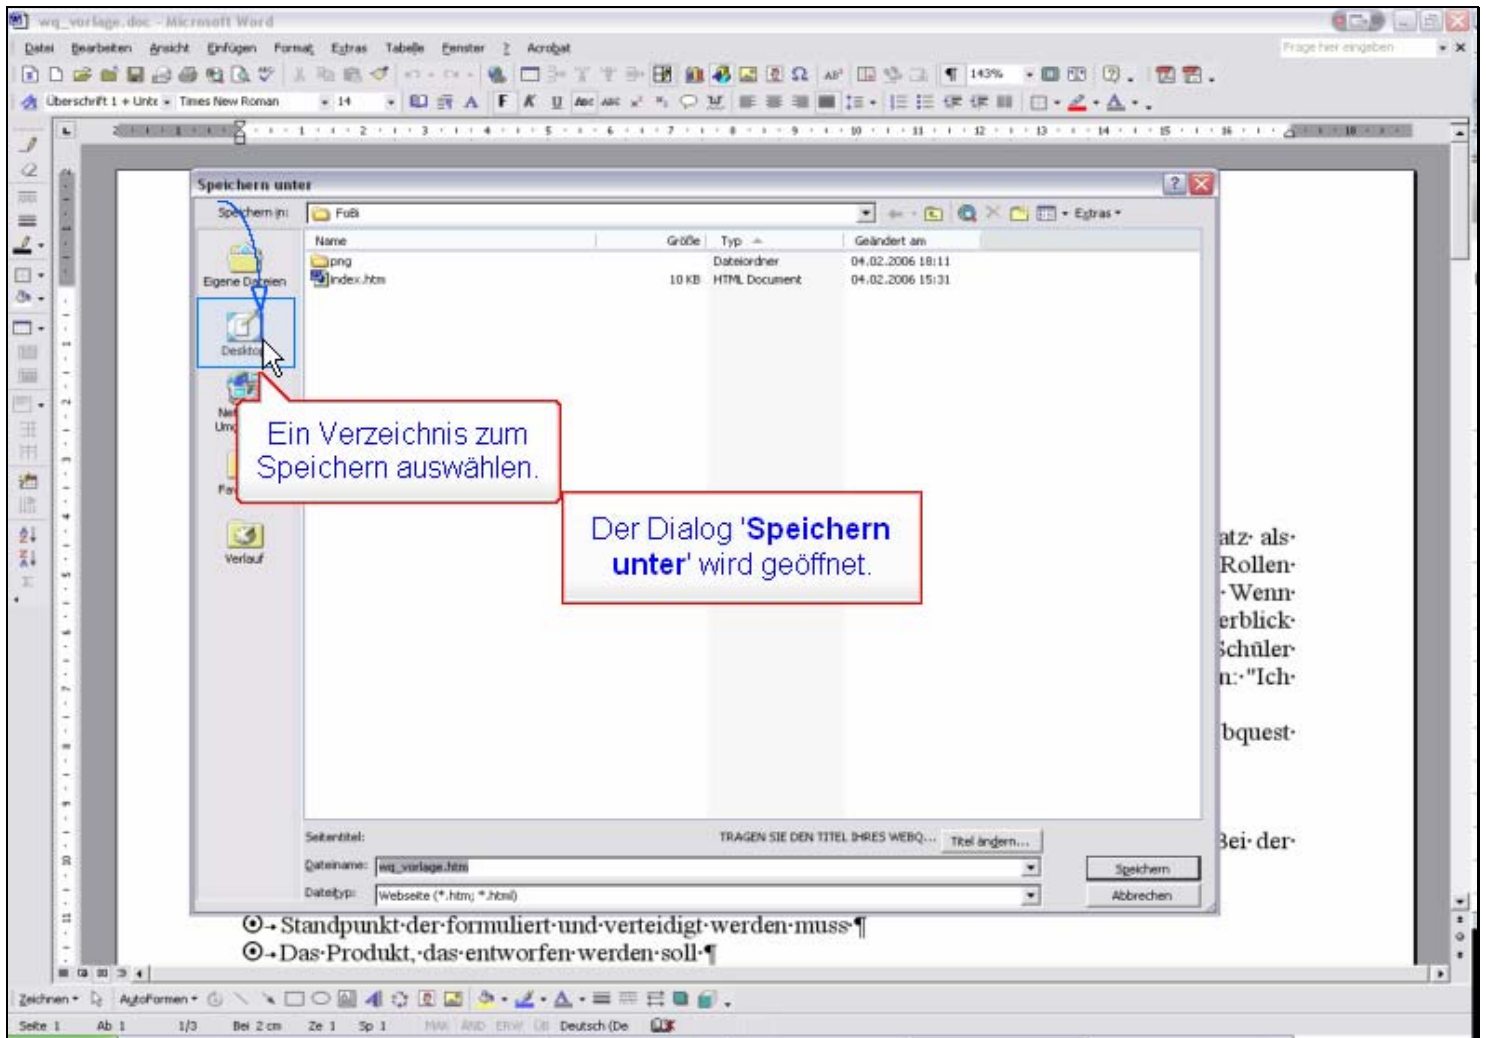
wq_vorlage.doc - Microsoft Word

Datei Bearbeiten Ansicht Einfügen Format Extras Tabelle Fenster ? Acrobat

Frage hier eingeben

143%

Überschrift 1 + Untc Times New Roman 14

Speichern unter

Speichern in: FoBi

Extras

Eigene Dateien

Desktop

Verlauf

| Name | Größe | Typ | Geändert am |
|---|---|---|---|
| png | | Dateiordner | 04.02.2006 18:11 |
| index.htm | 10 KB | HTML Document | 04.02.2006 15:31 |

Ein Verzeichnis zum Speichern auswählen.

Der Dialog 'Speichern unter' wird geöffnet.

Seitentitel: TRAGEN SIE DEN TITEL IHRES WEBQ... Titel ändern...

Dateiname: wq_vorlage.htm

Dateityp: Webseite (*.htm; *.html)

Speichern

Abbrechen

atz als Rollen Wenn erblick Schüler n: "Ich

bquest

Bei der

Standpunkt der formuliert und verteidigt werden muss¶

Das Produkt, das entworfen werden soll ¶

Zeichnen AutoFormen

Seite 1 Ab 1 1/3 Bei 2 cm Ze 1 Sp 1 MAK ÄND ERW ÜB Deutsch (De